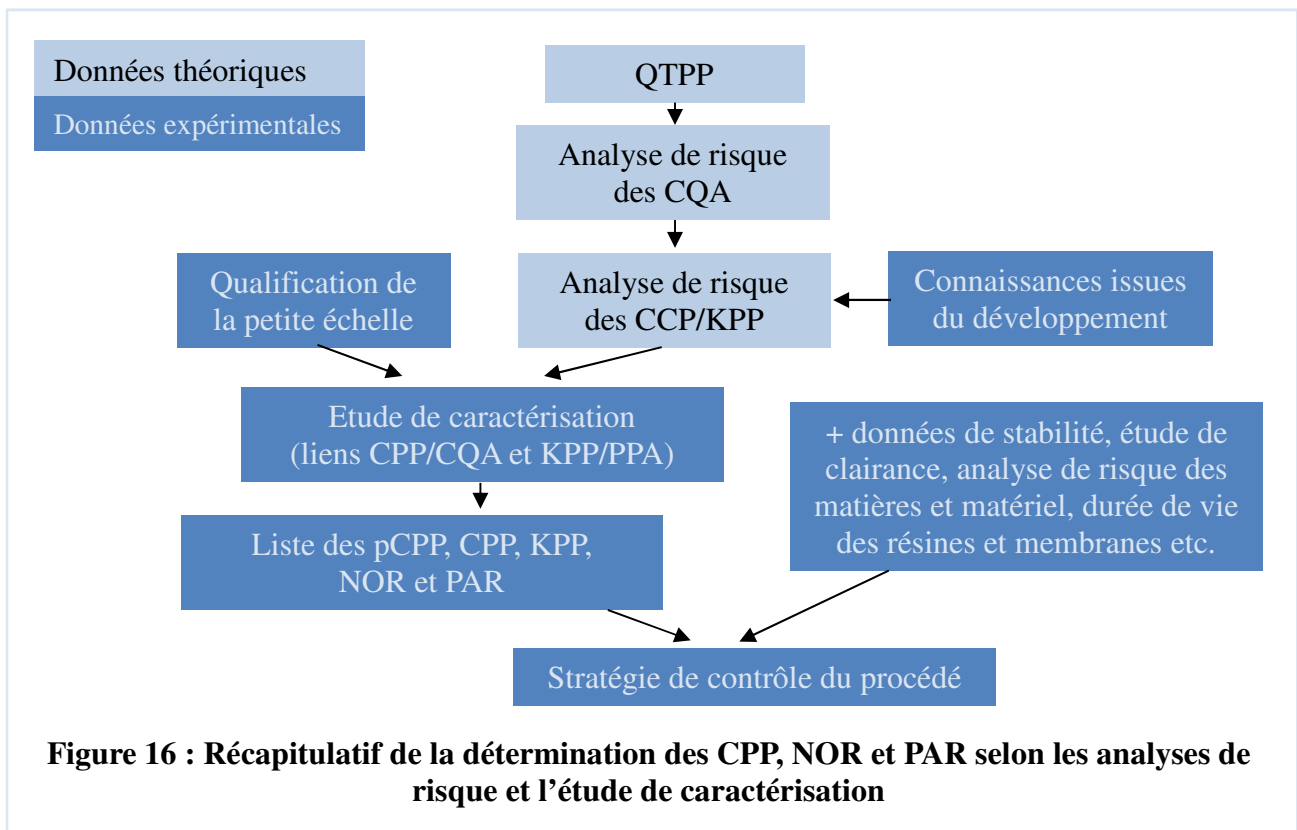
Données théoriques

Données expérimentales

QTPP

Analyse de risque des CQA

Qualification de la petite échelle

Analyse de risque des CCP/KPP

Connaissances issues du développement

Etude de caractérisation (liens CPP/CQA et KPP/PPA)

+ données de stabilité, étude de clairance, analyse de risque des matières et matériel, durée de vie des résines et membranes etc.

Liste des pCPP, CPP, KPP, NOR et PAR

Stratégie de contrôle du procédé

Figure 16 : Récapitulatif de la détermination des CPP, NOR et PAR selon les analyses de risque et l'étude de caractérisation